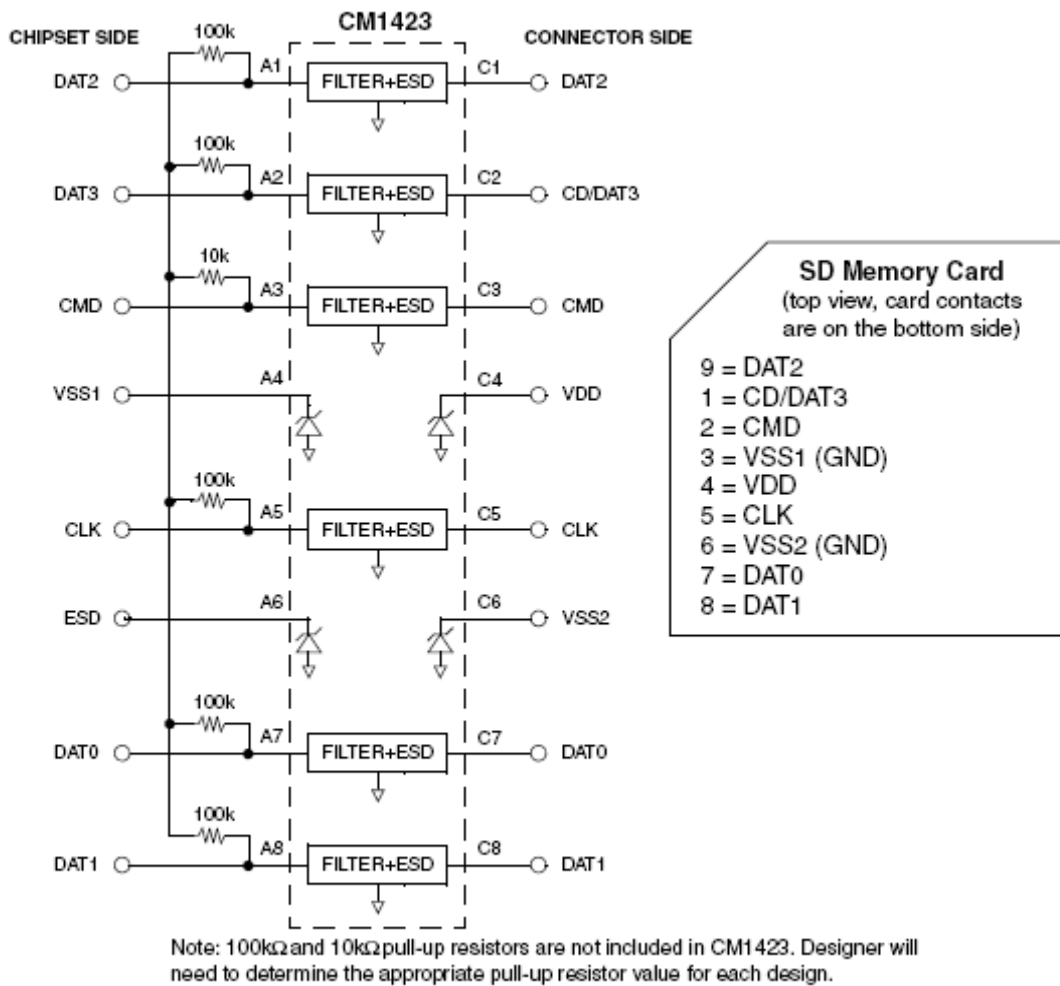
CHIPSET SIDE

CM1423

CONNECTOR SIDE

100k

DAT2

A1

FILTER+ESD

C1

DAT2

100k

DAT3

A2

FILTER+ESD

C2

CD/DAT3

10k

CMD

A3

FILTER+ESD

C3

CMD

VSS1

A4

C4

VDD

100k

CLK

A5

FILTER+ESD

C5

CLK

ESD

A6

C6

VSS2

100k

DAT0

A7

FILTER+ESD

C7

DAT0

100k

DAT1

A8

FILTER+ESD

C8

DAT1

SD Memory Card
(top view, card contacts are on the bottom side)

9 = DAT2
1 = CD/DAT3
2 = CMD
3 = VSS1 (GND)
4 = VDD
5 = CLK
6 = VSS2 (GND)
7 = DAT0
8 = DAT1

Note: 100kΩ and 10kΩ pull-up resistors are not included in CM1423. Designer will need to determine the appropriate pull-up resistor value for each design.